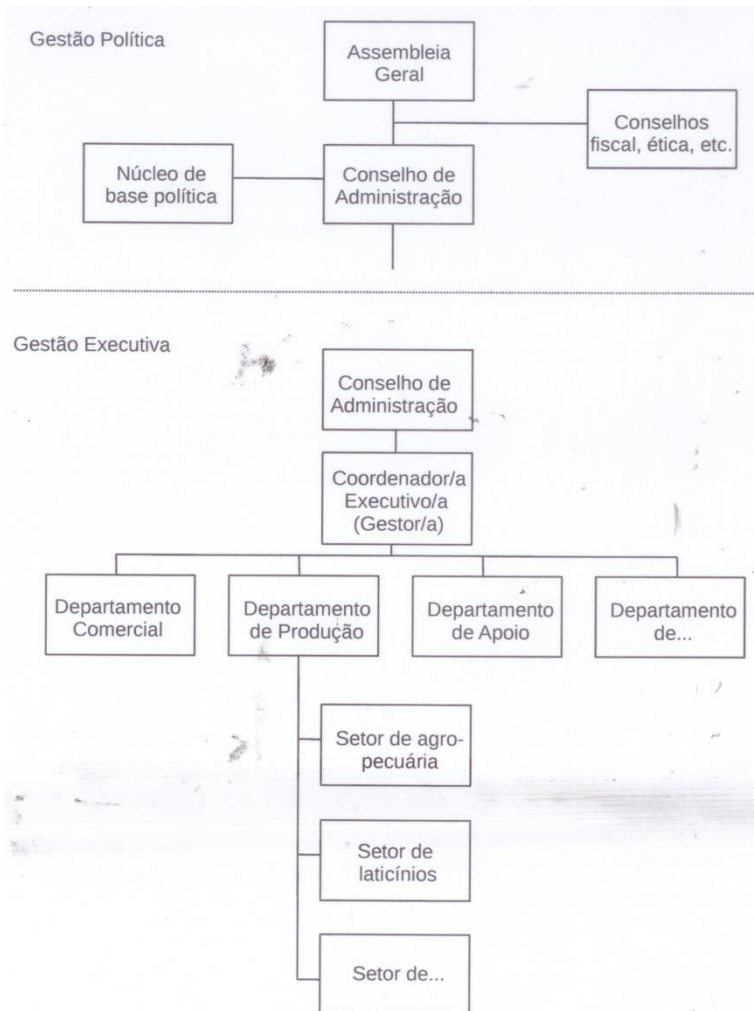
Gestão Política

Assembleia Geral

Conselhos fiscal, ética, etc.

Núcleo de base política

Conselho de Administração

Gestão Executiva

Conselho de Administração

Coordenador/a Executivo/a (Gestor/a)

Departamento Comercial

Departamento de Produção

Departamento de Apoio

Departamento de...

Setor de agropecuária

Setor de laticínios

Setor de...